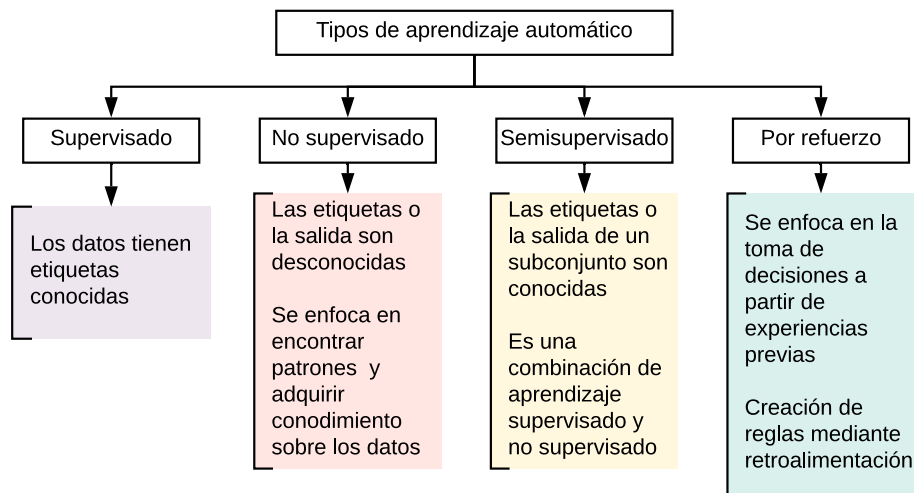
Tipos de aprendizaje automático

Supervisado

Los datos tienen etiquetas conocidas

No supervisado

Las etiquetas o la salida son desconocidas

Se enfoca en encontrar patrones y adquirir conodimiento sobre los datos

Semisupervisado

Las etiquetas o la salida de un subconjunto son conocidas

Es una combinación de aprendizaje supervisado y no supervisado

Por refuerzo

Se enfoca en la toma de decisiones a partir de experiencias previas

Creación de reglas mediante retroalimentación